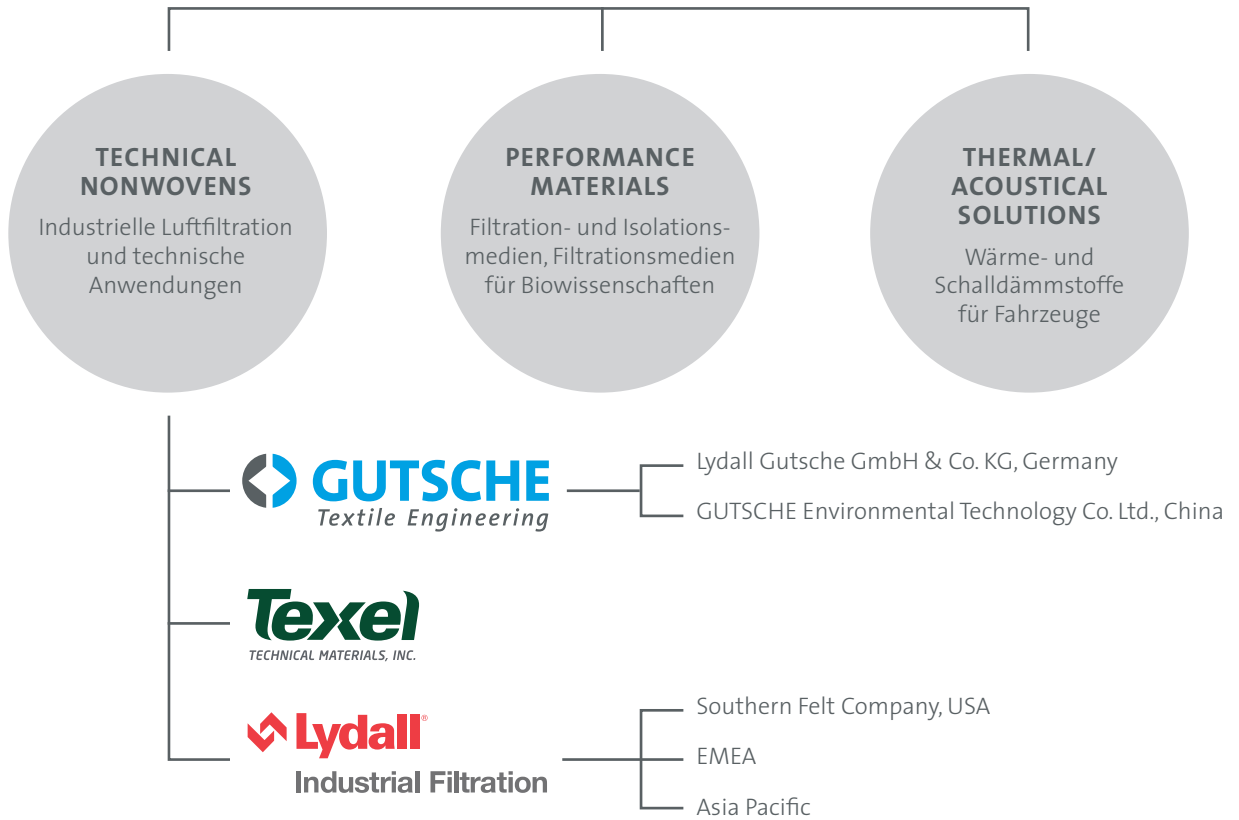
TECHNICAL NONWOVENS
Industrielle Luftfiltration und technische Anwendungen

PERFORMANCE MATERIALS
Filtration- und Isolationsmedien, Filtrationsmedien für Biowissenschaften

THERMAL/ ACOUSTICAL SOLUTIONS
Wärme- und Schalldämmstoffe für Fahrzeuge

GUTSCHE
Textile Engineering

Lydall Gutsche GmbH & Co. KG, Germany

GUTSCHE Environmental Technology Co. Ltd., China

Texel
TECHNICAL MATERIALS, INC.

Lydall®
Industrial Filtration

Southern Felt Company, USA

EMEA

Asia Pacific